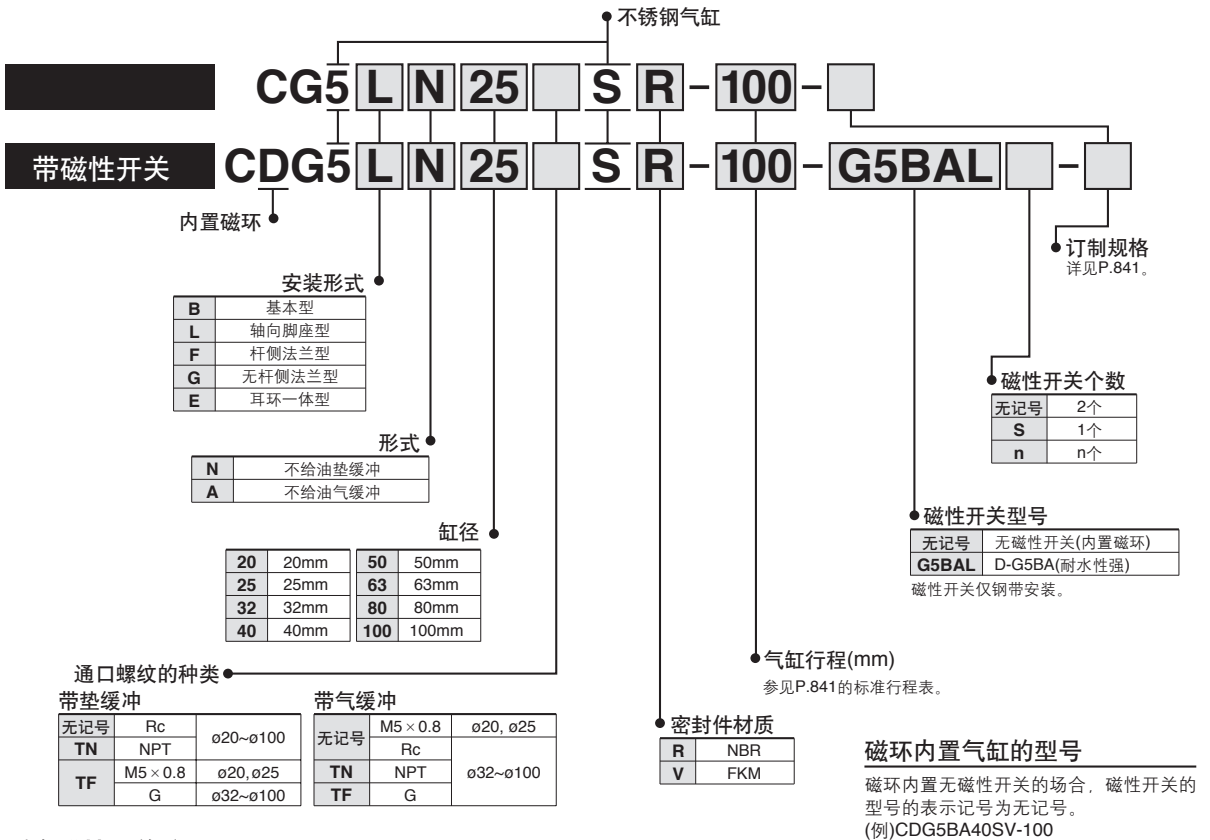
不锈钢气缸

CG5 L N 25 S R - 100 -

带磁性开关 CDG5 L N 25 S R - 100 - G5BAL -

内置磁环

订制规格
详见P.841。

安装形式

| B | 基本型 |
|---|---|
| L | 轴向脚座型 |
| F | 杆侧法兰型 |
| G | 无杆侧法兰型 |
| E | 耳环一体型 |

磁性开关个数

| 无记号 | 2个 |
|---|---|
| S | 1个 |
| n | n个 |

形式

| N | 不给油垫缓冲 |
|---|---|
| A | 不给油气缓冲 |

磁性开关型号

| 无记号 | 无磁性开关(内置磁环) |
|---|---|
| G5BAL | D-G5BA(耐水性强) |

磁性开关仅钢带安装。

缸径

| 20 | 20mm | 50 | 50mm |
|---|---|---|---|
| 25 | 25mm | 63 | 63mm |
| 32 | 32mm | 80 | 80mm |
| 40 | 40mm | 100 | 100mm |

气缸行程(mm)
参见P.841的标准行程表。

通口螺纹的种类

带垫缓冲

| 无记号 | Rc | ø20~ø100 |
|---|---|---|
| TN | NPT | |
| TF | M5 × 0.8 | ø20, ø25 |
| | G | ø32~ø100 |

带气缓冲

| 无记号 | M5 × 0.8 | ø20, ø25 |
|---|---|---|
| | Rc | ø32~ø100 |
| TN | NPT | |
| TF | G | |

密封件材质

| R | NBR |
|---|---|
| V | FKM |

磁环内置气缸的型号

磁环内置无磁性开关的场合，磁性开关的型号的表示记号为无记号。
(例)CDG5BA40SV-100